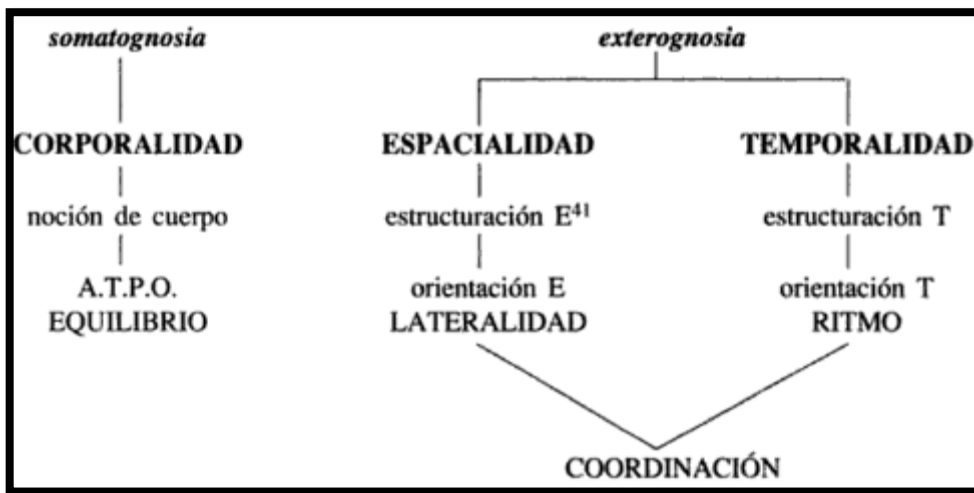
somatognosia

CORPORALIDAD

noción de cuerpo

A.T.P.O.
EQUILIBRIO

exterognosia

ESPACIALIDAD

estructuración $E^{41}$

orientación E
LATERALIDAD

TEMPORALIDAD

estructuración T

orientación T
RITMO

COORDINACIÓN